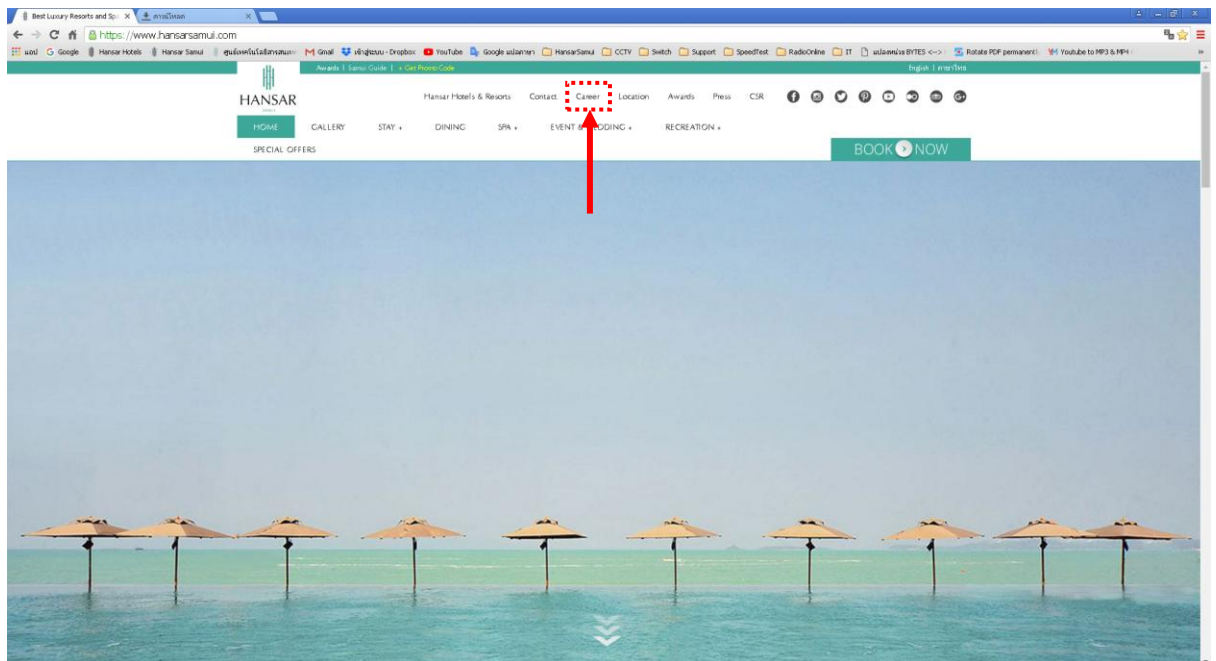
Best Luxury Resorts and Sp ×
ดาวน์โหลด ×

https://www.hansarsamui.com

แอป Google Hansar Hotels Hansar Samui ศูนย์เทคโนโลยีสารสนเท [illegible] Gmail เข้าสู่ระบบ - Dropbox YouTube Google แปลภาษา HansarSamui CCTV Switch Support SpeedTest RadioOnline IT แปลงหน่วย BYTES <--> Rotate PDF permanent Youtube to MP3 & MP4

Awards | Samui Guide | » Get Promo Code
English | ภาษาไทย

HANSAR

Hansar Hotels & Resorts Contact Career Location Awards Press CSR

HOME GALLERY STAY + DINING SPA + EVENT & WEDDING + RECREATION +
SPECIAL OFFERS

BOOK NOW